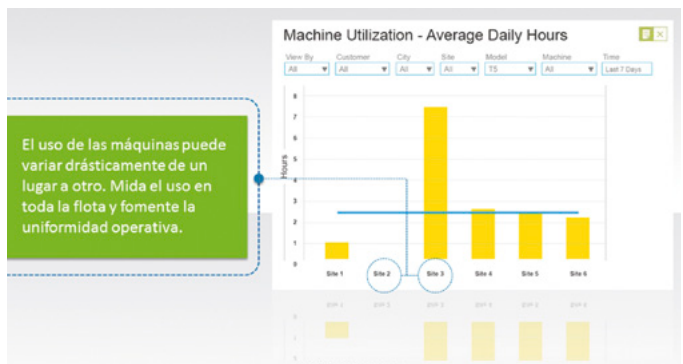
El uso de las máquinas puede variar drásticamente de un lugar a otro. Mida el uso en toda la flota y fomente la uniformidad operativa.

Machine Utilization - Average Daily Hours

| View By | Customer | City | Site | Model | Machine | Time |
|---|---|---|---|---|---|---|
| All | All | All | All | T5 | All | Last 7 Days |

Hours

8
7
6
5
4
3
2
1
0

Site 1
Site 2
Site 3
Site 4
Site 5
Site 6